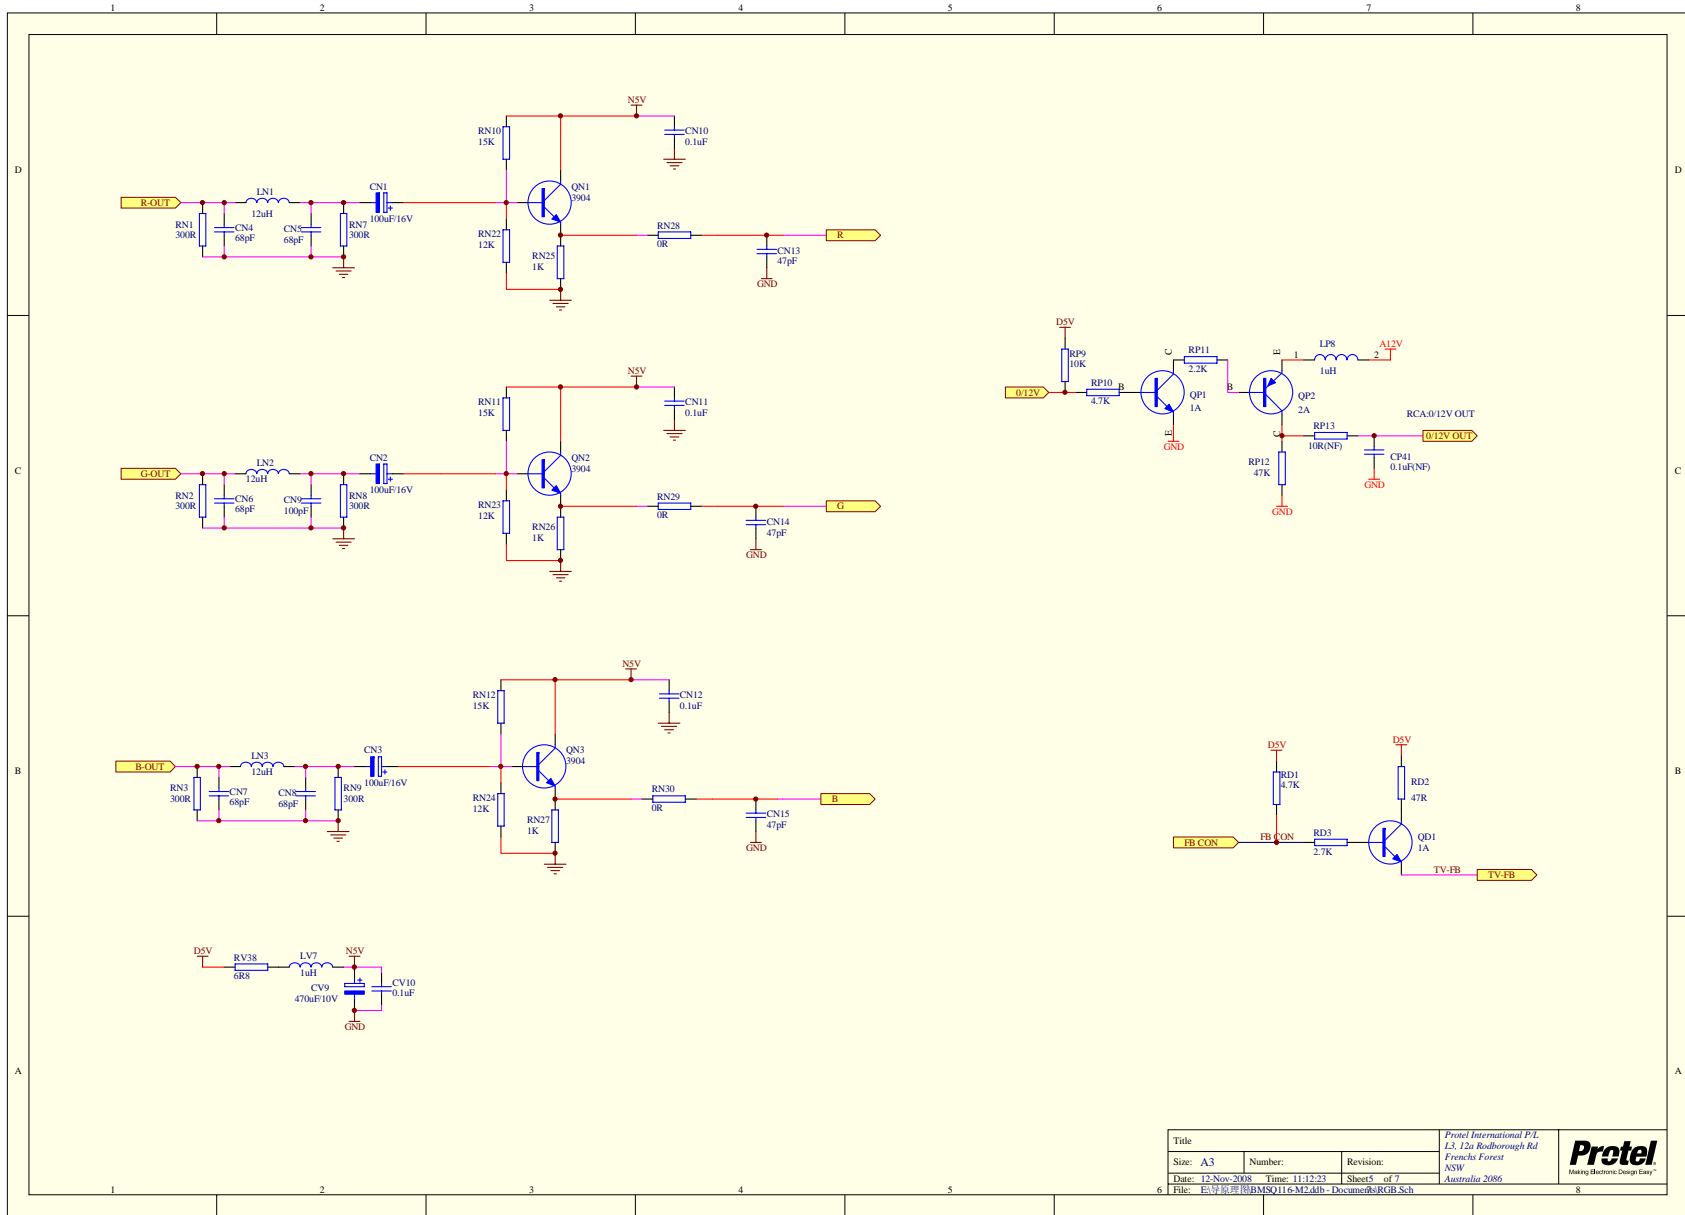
1 2 3 4 5 6 7 8

D

N5V
RN10
15K
CN10
0.1uF
QN1
3904
R-OUT
LN1
12uH
CN1
100uF/16V
RN1
300R
CN4
68pF
CN5
68pF
RN7
300R
RN22
12K
RN25
1K
RN28
0R
CN13
47pF
GND
R

D5V
RP9
10K
RP11
2.2K
LP8
1uH
A12V
0/12V
RP10
4.7K
QP1
1A
QP2
2A
GND
RCA:0/12V OUT
RP13
10R(NF)
0/12V OUT
RP12
47K
CP41
0.1uF(NF)
GND
GND

C

N5V
RN11
15K
CN11
0.1uF
QN2
3904
G-OUT
LN2
12uH
CN2
100uF/16V
RN2
300R
CN6
68pF
CN9
100pF
RN8
300R
RN23
12K
RN26
1K
RN29
0R
CN14
47pF
GND
G

B

N5V
RN12
15K
CN12
0.1uF
QN3
3904
B-OUT
LN3
12uH
CN3
100uF/16V
RN3
300R
CN7
68pF
CN8
68pF
RN9
300R
RN24
12K
RN27
1K
RN30
0R
CN15
47pF
GND
B

D5V
RD1
4.7K
D5V
RD2
47R
FB CON
FB CON
RD3
2.7K
QD1
1A
TV-FB
TV-FB

D5V
RV38
6R8
LV7
1uH
N5V
CV9
470uF/10V
CV10
0.1uF
GND

A

Title
Size: A3 Number: Revision:
Date: 12-Nov-2008 Time: 11:12:23 Sheet5 of 7
File: E:\导原理图BMSQ116-M2.ddb - Documents\RGB.Sch
Protel International P/L
L3, 12a Rodborough Rd
Frenchs Forest
NSW
Australia 2086
Protel
Making Electronic Design Easy